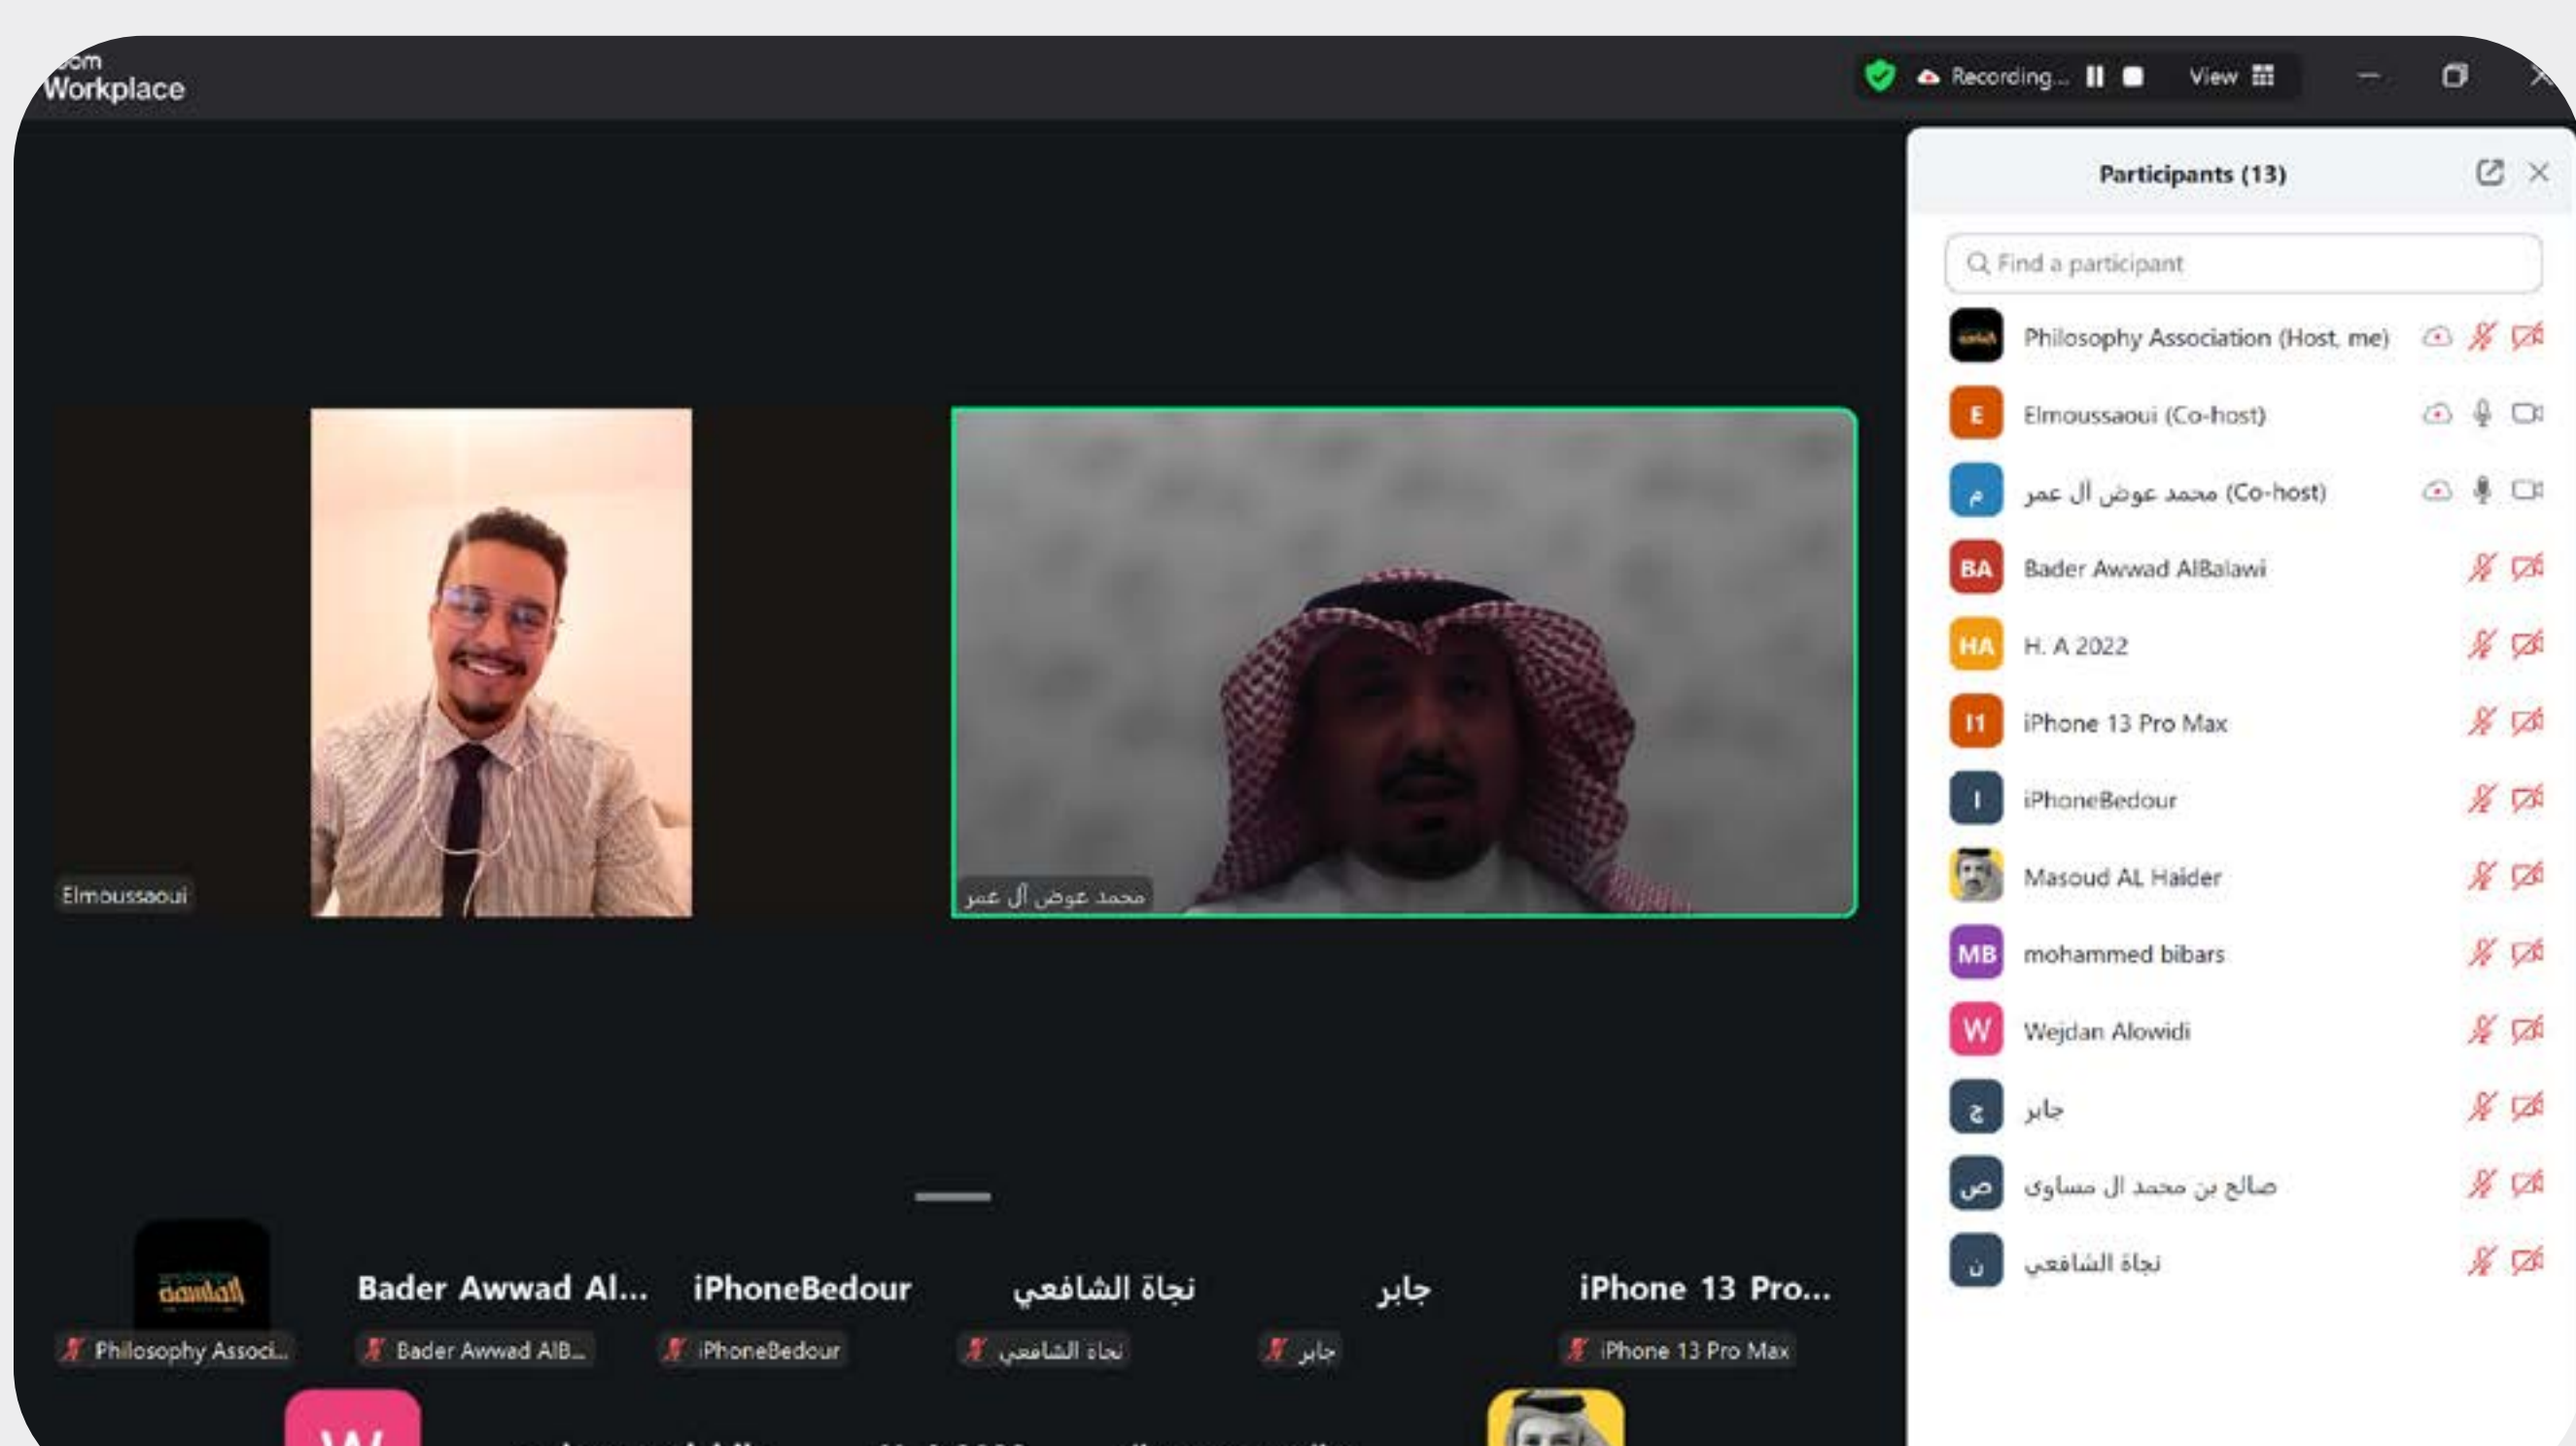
om Workplace

Recording... View

Participants (13)

Find a participant

Philosophy Association (Host, me)
E Elmoussaoui (Co-host)
م محمد عوض آل عمر (Co-host)
BA Bader Awwad AlBalawi
HA H. A 2022
I1 iPhone 13 Pro Max
I iPhoneBedour
Masoud AL Haider
MB mohammed bibars
W Wejdan Alowidi
ج جابر
ص صالح بن محمد آل مساوى
ن نجاة الشافعي

Elmoussaoui

محمد عوض آل عمر

الفلسفة
Philosophy Associ...

Bader Awwad Al...
Bader Awwad AlB...

iPhoneBedour
iPhoneBedour

نجاة الشافعي
نجاة الشافعي

جابر
جابر

iPhone 13 Pro...
iPhone 13 Pro Max

W